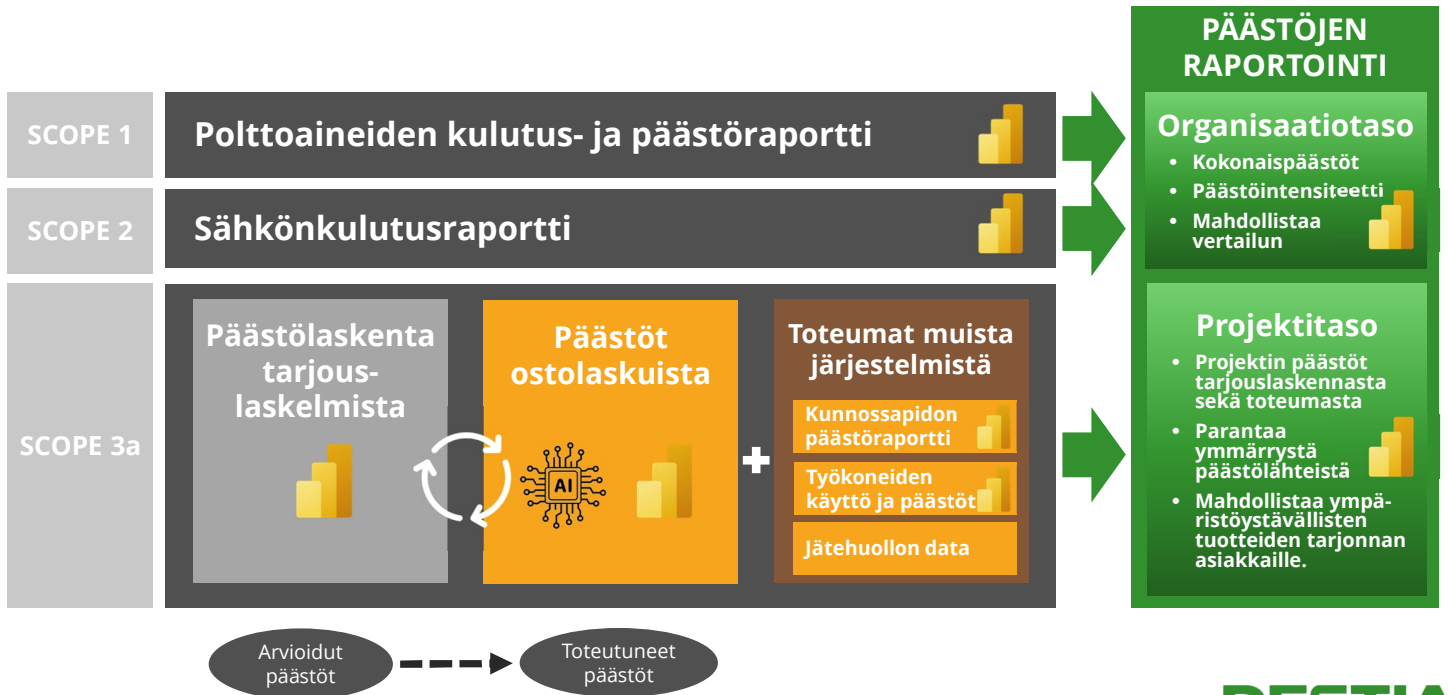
SCOPE 1

Polttoaineiden kulutus- ja päästöraportti

SCOPE 2

Sähkönkulutusraportti

SCOPE 3a

Päästölaskenta tarjouslaskelmista

Päästöt ostolaskuista

AI

+

Toteumat muista järjestelmistä

Kunnossapidon päästöraportti

Työkoneiden käyttö ja päästöt

Jätehuollon data

Arvioidut päästöt

Toteutuneet päästöt

PÄÄSTÖJEN RAPORTOINTI

Organisaatiotaso

- Kokonaispäästöt
- Päästöintensiteetti
- Mahdollistaa vertailun

Projektitaso

- Projektin päästöt tarjouslaskennasta sekä toteumasta
- Parantaa ymmärrystä päästölähteistä
- Mahdollistaa ympäristöystävällisten tuotteiden tarjonnan asiakkaille.

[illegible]